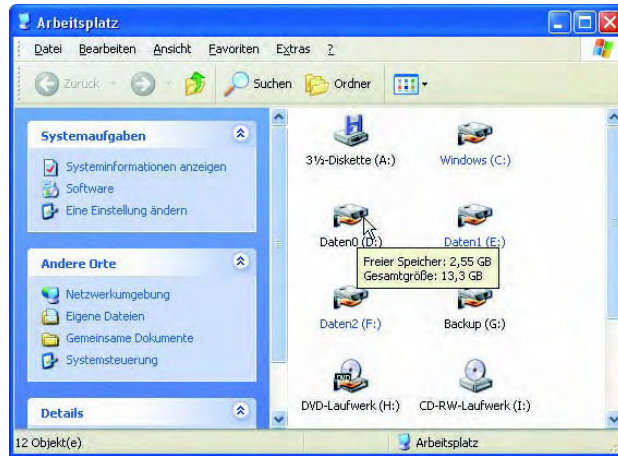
Arbeitsplatz

Datei Bearbeiten Ansicht Favoriten Extras ?

Zurück Suchen Ordner

Systemaufgaben

Systeminformationen anzeigen
Software
Eine Einstellung ändern

Andere Orte

Netzwerkumgebung
Eigene Dateien
Gemeinsame Dokumente
Systemsteuerung

Details

3½-Diskette (A:)
Windows (C:)
Daten0 (D:)
Daten1 (E:)
Freier Speicher: 2,55 GB
Gesamtgröße: 13,3 GB
Daten2 (F:)
Backup (G:)
DVD-Laufwerk (H:)
CD-RW-Laufwerk (I:)

12 Objekt(e)
Arbeitsplatz